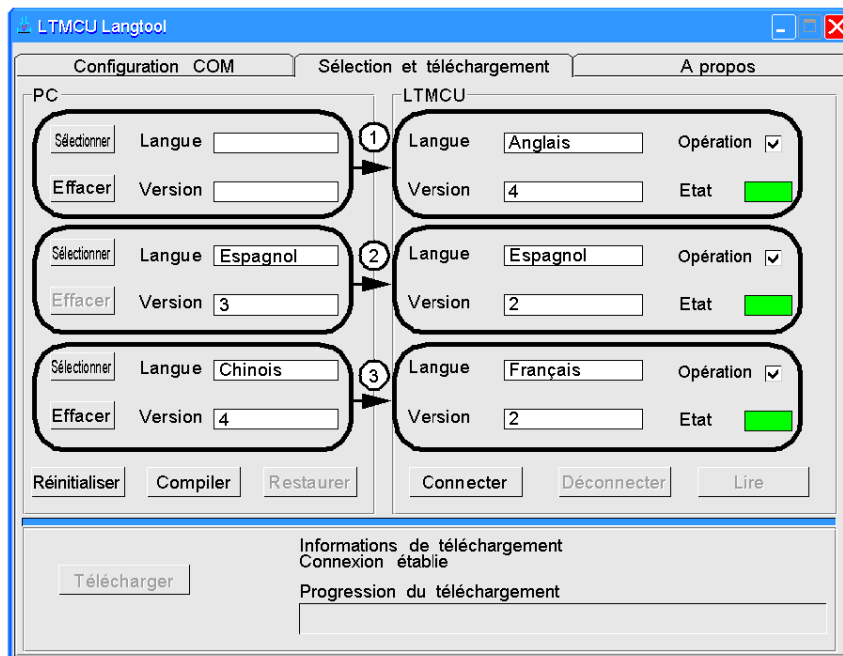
LTMCU Langtool

Configuration COM | Sélection et téléchargement | A propos

PC

Sélectionner Langue
Effacer Version

Sélectionner Langue Espagnol
Effacer Version 3

Sélectionner Langue Chinois
Effacer Version 4

Réinitialiser Compiler Restaurer

LTMCU

1
Langue Anglais Opération
Version 4 Etat

2
Langue Espagnol Opération
Version 2 Etat

3
Langue Français Opération
Version 2 Etat

Connecter Déconnecter Lire

Télécharger

Informations de téléchargement
Connexion établie
Progression du téléchargement